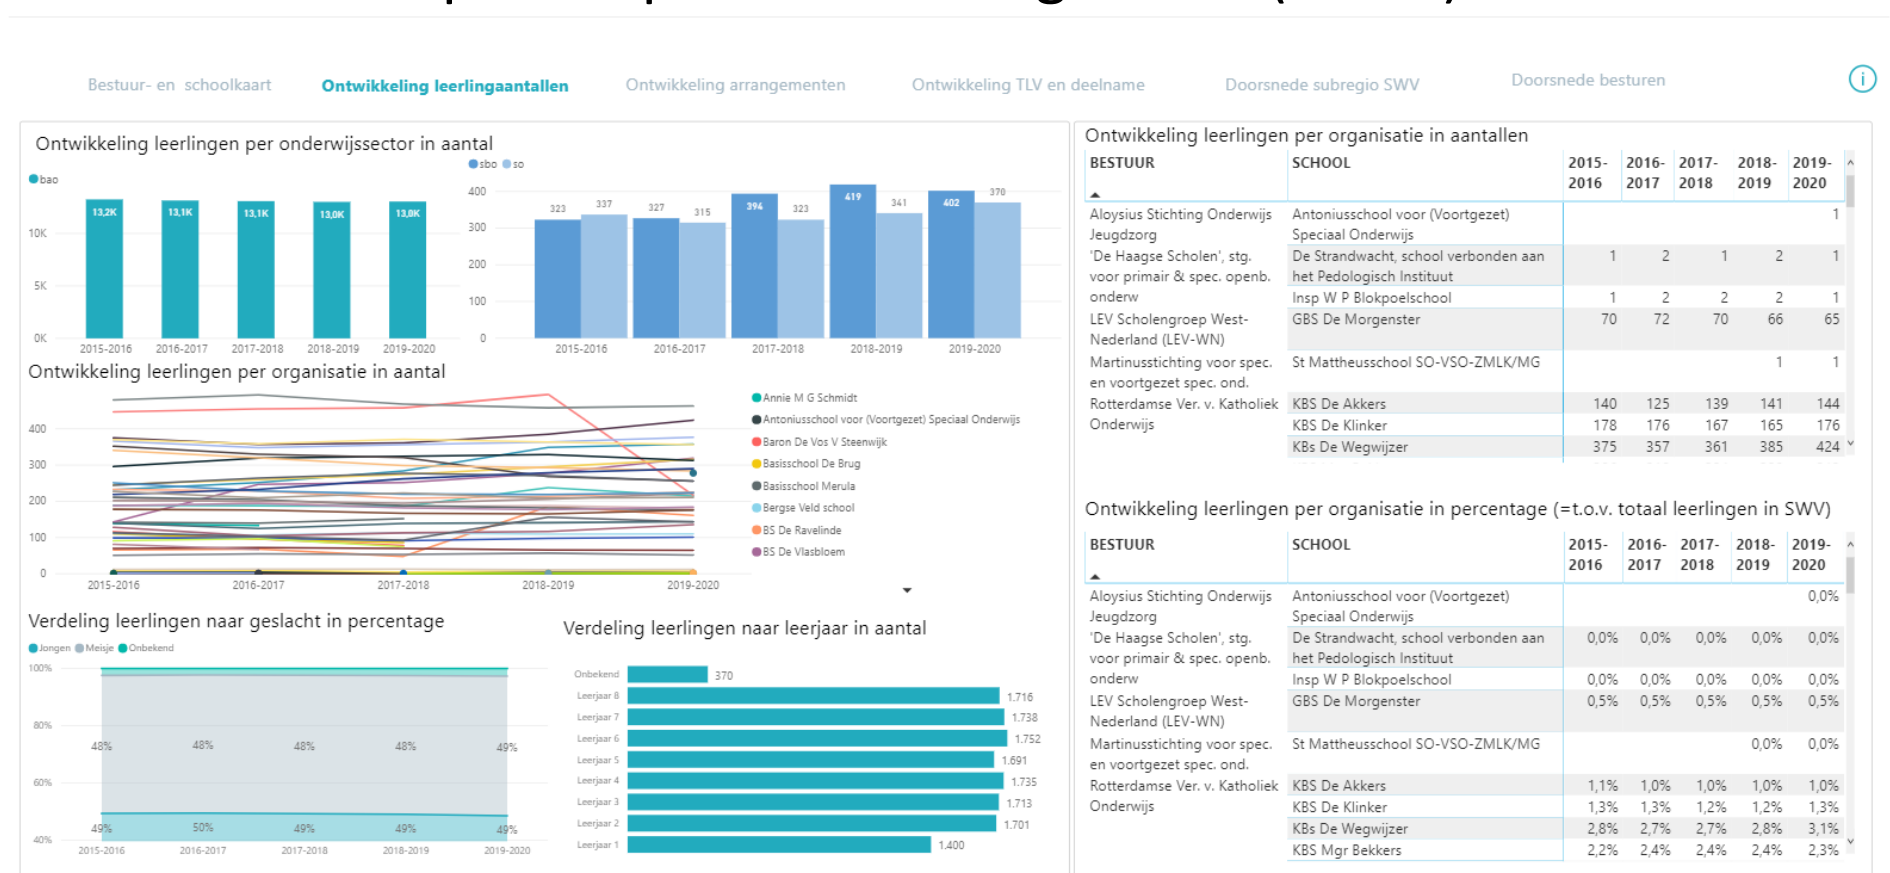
Bestuur- en schoolkaart | Ontwikkeling leerlingaantallen | Ontwikkeling arrangementen | Ontwikkeling TLV en deelname | Doorsnede subregio SWV | Doorsnede besturen

Ontwikkeling leerlingen per onderwijssector in aantal

bao

| | 2015-2016 | 2016-2017 | 2017-2018 | 2018-2019 | 2019-2020 |
|---|---|---|---|---|---|
| bao | 13,2K | 13,1K | 13,1K | 13,0K | 13,0K |

0K 5K 10K

sbo so

| | 2015-2016 | 2016-2017 | 2017-2018 | 2018-2019 | 2019-2020 |
|---|---|---|---|---|---|
| sbo | 323 | 327 | 394 | 419 | 402 |
| so | 337 | 315 | 323 | 341 | 370 |

0 100 200 300 400

Ontwikkeling leerlingen per organisatie in aantal

0 100 200 300 400
2015-2016 2016-2017 2017-2018 2018-2019 2019-2020

Annie M G Schmidt
Antoniusschool voor (Voortgezet) Speciaal Onderwijs
Baron De Vos V Steenwijk
Basisschool De Brug
Basisschool Merula
Bergse Veld school
BS De Ravelinde
BS De Vlasbloem

Verdeling leerlingen naar geslacht in percentage

Jongen Meisje Onbekend

100% 80% 60% 40%

| | 2015-2016 | 2016-2017 | 2017-2018 | 2018-2019 | 2019-2020 |
|---|---|---|---|---|---|
| Meisje | 48% | 48% | 48% | 48% | 49% |
| Jongen | 49% | 50% | 49% | 49% | 49% |

Verdeling leerlingen naar leerjaar in aantal

| | |
|---|---|
| Onbekend | 370 |
| Leerjaar 8 | 1.716 |
| Leerjaar 7 | 1.738 |
| Leerjaar 6 | 1.752 |
| Leerjaar 5 | 1.691 |
| Leerjaar 4 | 1.735 |
| Leerjaar 3 | 1.713 |
| Leerjaar 2 | 1.701 |
| Leerjaar 1 | 1.400 |

Ontwikkeling leerlingen per organisatie in aantallen

| BESTUUR | SCHOOL | 2015-2016 | 2016-2017 | 2017-2018 | 2018-2019 | 2019-2020 |
|---|---|---|---|---|---|---|
| Aloysius Stichting Onderwijs Jeugdzorg | Antoniusschool voor (Voortgezet) Speciaal Onderwijs | | | | | 1 |
| 'De Haagse Scholen', stg. voor primair & spec. openb. onderw | De Strandwacht, school verbonden aan het Pedologisch Instituut | 1 | 2 | 1 | 2 | 1 |
| | Insp W P Blokpoelschool | 1 | 2 | 2 | 2 | 1 |
| LEV Scholengroep West-Nederland (LEV-WN) | GBS De Morgenster | 70 | 72 | 70 | 66 | 65 |
| Martinusstichting voor spec. en voortgezet spec. ond. | St Mattheusschool SO-VSO-ZMLK/MG | | | | 1 | 1 |
| Rotterdamse Ver. v. Katholiek Onderwijs | KBS De Akkers | 140 | 125 | 139 | 141 | 144 |
| | KBS De Klinker | 178 | 176 | 167 | 165 | 176 |
| | KBs De Wegwijzer | 375 | 357 | 361 | 385 | 424 |

Ontwikkeling leerlingen per organisatie in percentage (=t.o.v. totaal leerlingen in SWV)

| BESTUUR | SCHOOL | 2015-2016 | 2016-2017 | 2017-2018 | 2018-2019 | 2019-2020 |
|---|---|---|---|---|---|---|
| Aloysius Stichting Onderwijs Jeugdzorg | Antoniusschool voor (Voortgezet) Speciaal Onderwijs | | | | | 0,0% |
| 'De Haagse Scholen', stg. voor primair & spec. openb. onderw | De Strandwacht, school verbonden aan het Pedologisch Instituut | 0,0% | 0,0% | 0,0% | 0,0% | 0,0% |
| | Insp W P Blokpoelschool | 0,0% | 0,0% | 0,0% | 0,0% | 0,0% |
| LEV Scholengroep West-Nederland (LEV-WN) | GBS De Morgenster | 0,5% | 0,5% | 0,5% | 0,5% | 0,5% |
| Martinusstichting voor spec. en voortgezet spec. ond. | St Mattheusschool SO-VSO-ZMLK/MG | | | | 0,0% | 0,0% |
| Rotterdamse Ver. v. Katholiek Onderwijs | KBS De Akkers | 1,1% | 1,0% | 1,0% | 1,0% | 1,0% |
| | KBS De Klinker | 1,3% | 1,3% | 1,2% | 1,2% | 1,3% |
| | KBs De Wegwijzer | 2,8% | 2,7% | 2,7% | 2,8% | 3,1% |
| | KBS Mgr Bekkers | 2,2% | 2,4% | 2,4% | 2,4% | 2,3% |